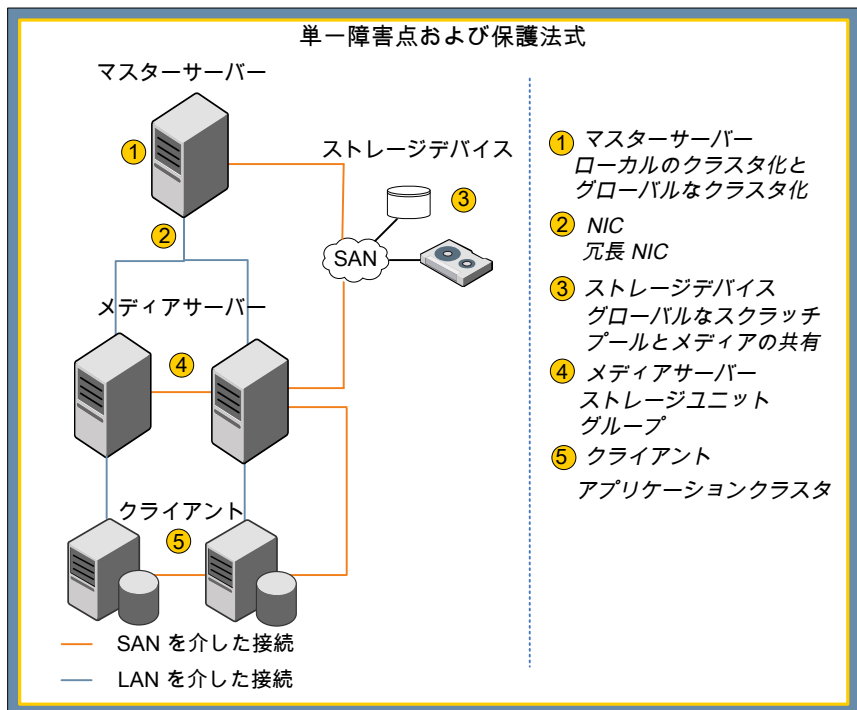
単一障害点および保護法式

マスターサーバー

1

2

ストレージデバイス

3

SAN

メディアサーバー

4

クライアント

5

SAN を介した接続

LAN を介した接続

1 マスターサーバー
ローカルのクラスタ化と
グローバルなクラスタ化

2 NIC
冗長 NIC

3 ストレージデバイス
グローバルなスクラッチ
プールとメディアの共有

4 メディアサーバー
ストレージユニット
グループ

5 クライアント
アプリケーションクラスタ